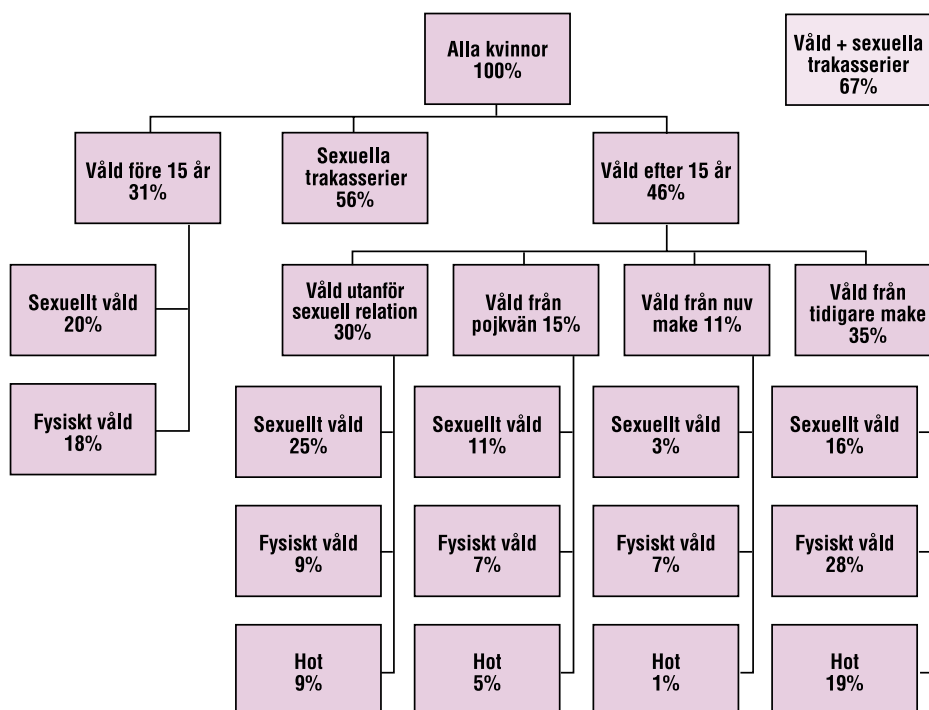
Alla kvinnor
100%

Våld + sexuella trakasserier
67%

Våld före 15 år
31%

Sexuella trakasserier
56%

Våld efter 15 år
46%

Sexuellt våld
20%

Fysiskt våld
18%

Våld utanför sexuell relation
30%

Våld från pojkvän 15%

Våld från nuv make 11%

Våld från tidigare make
35%

Sexuellt våld
25%

Fysiskt våld
9%

Hot
9%

Sexuellt våld
11%

Fysiskt våld
7%

Hot
5%

Sexuellt våld
3%

Fysiskt våld
7%

Hot
1%

Sexuellt våld
16%

Fysiskt våld
28%

Hot
19%